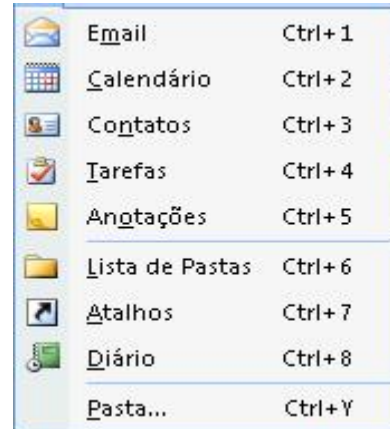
| | |
|---|---|
| Email | Ctrl+1 |
| Calendário | Ctrl+2 |
| Contatos | Ctrl+3 |
| Tarefas | Ctrl+4 |
| Anotações | Ctrl+5 |
| Lista de Pastas | Ctrl+6 |
| Atalhos | Ctrl+7 |
| Diário | Ctrl+8 |
| Pasta... | Ctrl+Y |